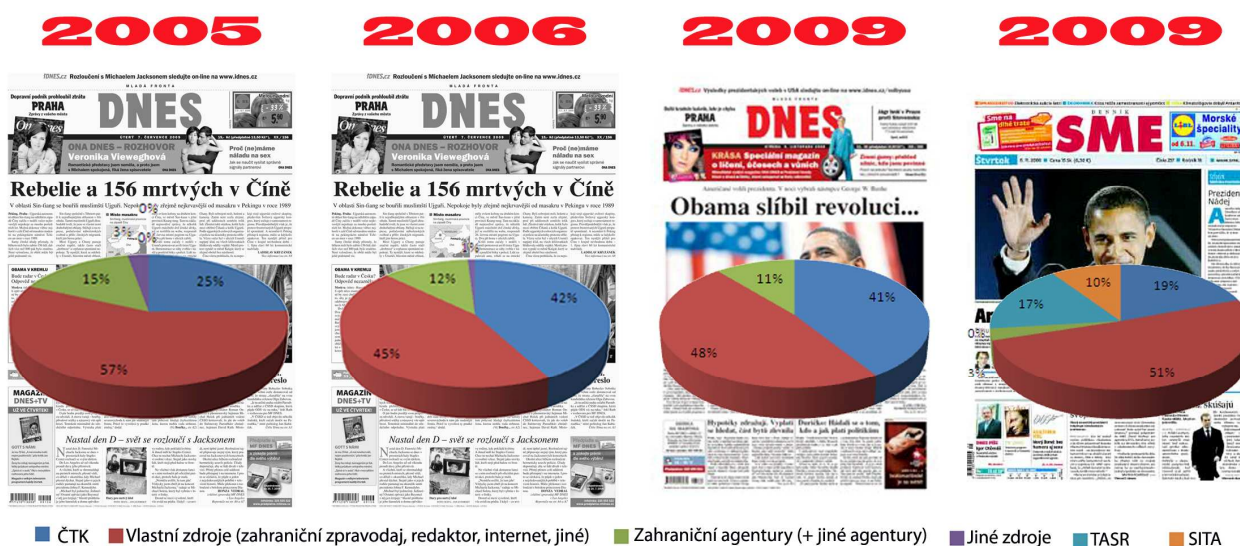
2005

iDNES.cz Rozloučení s Michaelem Jacksonem sledujte on-line na www.idnes.cz

MLADÁ FRONTA

DNES

PRAHA

ONA DNES – ROZHOVOR Veronika Vieweghová

Proč (ne)máme náladu na sex

Rebelie a 156 mrtvých v Číně

V oblasti Sin-ťiang se bouřili muslimští Ujguři. Nepokoje byly zřejmě nejkrvavější od masakru v Pekingu v roce 1989

25%

15%

57%

MAGAZÍN DNES+TV

Nastal den D – svět se rozloučí s Jacksonem

2006

iDNES.cz Rozloučení s Michaelem Jacksonem sledujte on-line na www.idnes.cz

MLADÁ FRONTA

DNES

PRAHA

ONA DNES – ROZHOVOR Veronika Vieweghová

Proč (ne)máme náladu na sex

Rebelie a 156 mrtvých v Číně

V oblasti Sin-ťiang se bouřili muslimští Ujguři. Nepokoje byly zřejmě nejkrvavější od masakru v Pekingu v roce 1989

42%

12%

45%

MAGAZÍN DNES+TV

Nastal den D – svět se rozloučí s Jacksonem

2009

iDNES.cz Výsledky prezidentských voleb v USA sledujte on-line na www.idnes.cz/volbyusa

MLADÁ FRONTA

DNES

PRAHA

KRÁSA Speciální magazín o líčení, účesech a vůních

Obama slíbil revoluci...

41%

11%

48%

2009

DENNÍK

SME

Morské špeciality

Štvrtok

19%

10%

17%

51%

ČTK Vlastní zdroje (zahraniční zpravodaj, redaktor, internet, jiné) Zahraniční agentury (+ jiné agentury) Jiné zdroje TASR SITA